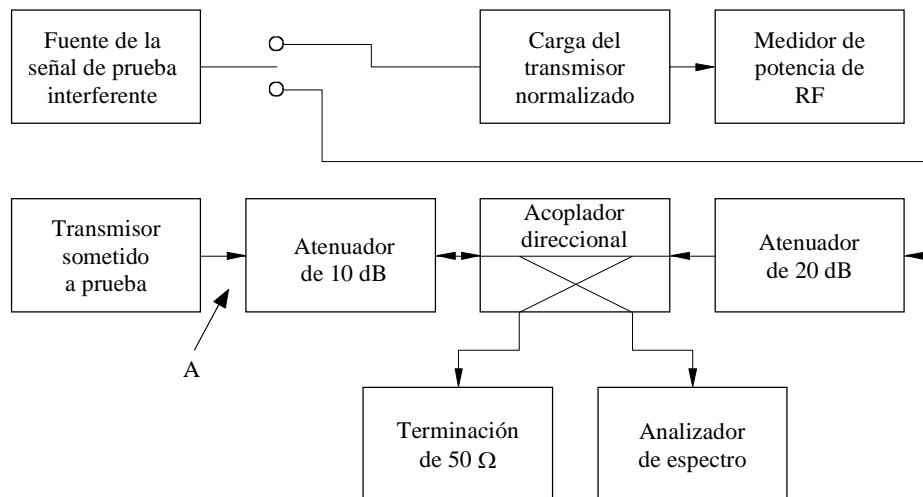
Fuente de la señal de prueba interferente

Carga del transmisor normalizado

Medidor de potencia de RF

Transmisor sometido a prueba

Atenuador de 10 dB

Acoplador direccional

Atenuador de 20 dB

A

Terminación de 50 $\Omega$

Analizador de espectro